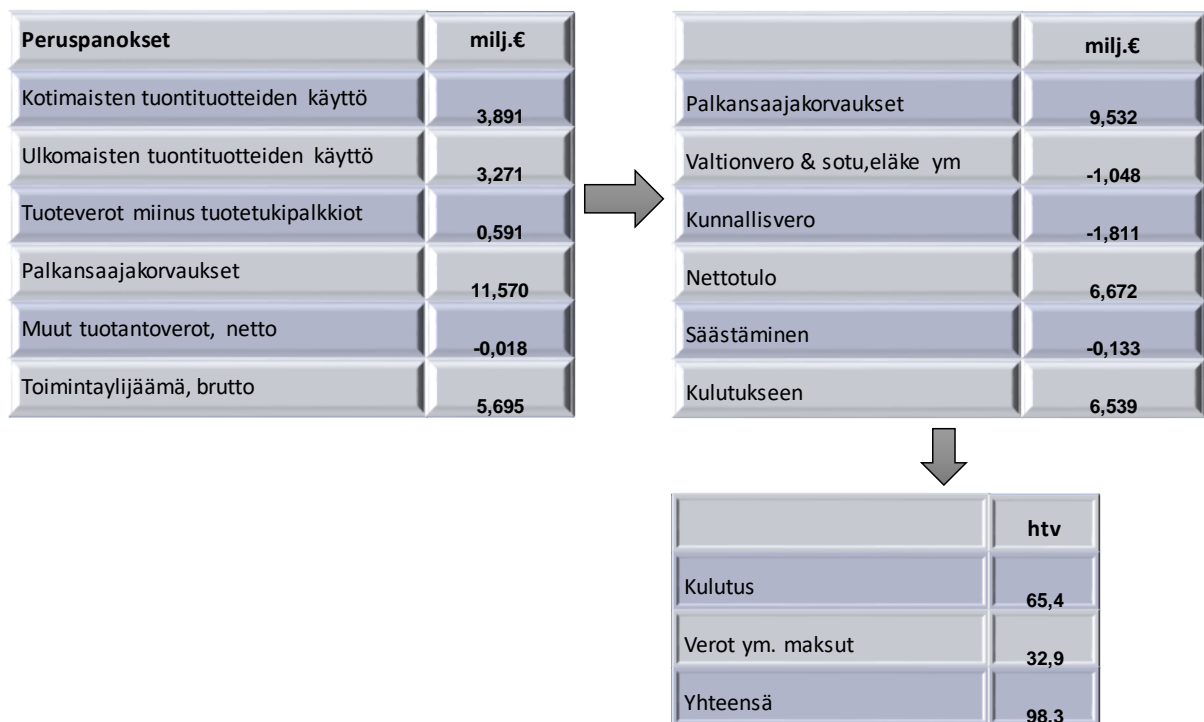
| Peruspanokset | milj.€ |
|---|---|
| Kotimaisten tuontituotteiden käyttö | 3,891 |
| Ulkomaisten tuontituotteiden käyttö | 3,271 |
| Tuoteverot miinus tuotetukipalkkiot | 0,591 |
| Palkansaajakorvaukset | 11,570 |
| Muut tuotantoverot, netto | -0,018 |
| Toimintaylijäämä, brutto | 5,695 |

|  | milj.€ |
|---|---|
| Palkansaajakorvaukset | 9,532 |
| Valtionvero & sotu,eläke ym | -1,048 |
| Kunnallisvero | -1,811 |
| Nettotulo | 6,672 |
| Säästäminen | -0,133 |
| Kulutukseen | 6,539 |

|  | htv |
|---|---|
| Kulutus | 65,4 |
| Verot ym. maksut | 32,9 |
| Yhteensä | 98,3 |